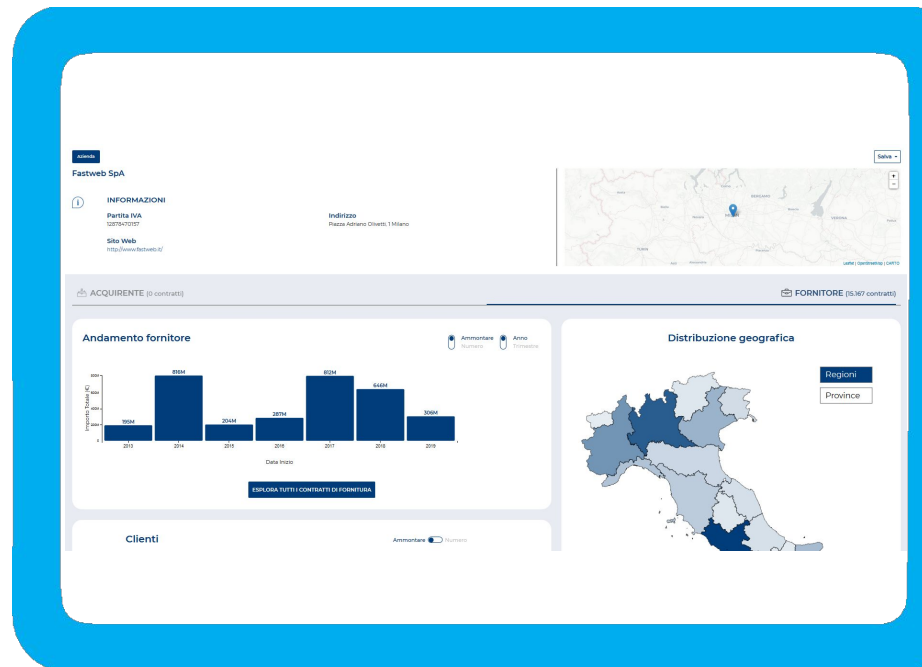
Azienda

Fastweb SpA

Salva

INFORMAZIONI

Partita IVA
12878470157

Indirizzo
Piazza Adriano Olivetti, 1 Milano

Sito Web
http://www.fastweb.it/

BERGAMO

Leaflet | OpenStreetMap | CARTO

ACQUIRENTE (0 contratti)

FORNITORE (15.167 contratti)

Andamento fornitore

Ammontare
Numero

Anno
Trimestre

| Anno | Importo |
|---|---|
| 2013 | 195M |
| 2014 | 816M |
| 2015 | 204M |
| 2016 | 287M |
| 2017 | 812M |
| 2018 | 646M |
| 2019 | 306M |

Importo Totale (€)

Data Inizio

ESPLORA TUTTI I CONTRATTI DI FORNITURA

Distribuzione geografica

Regioni

Province

Clienti

Ammontare Numero